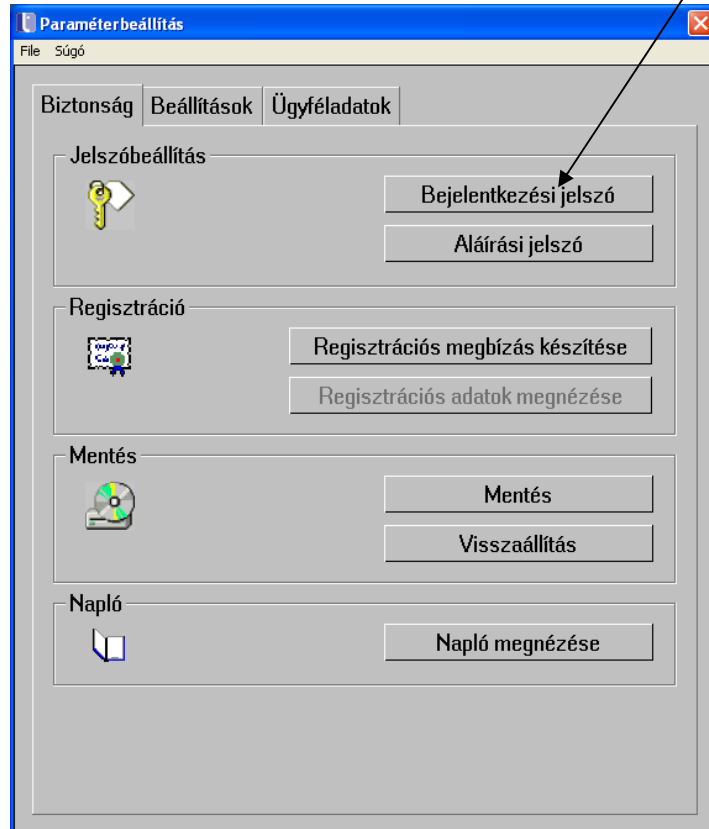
Paraméterbeállítás

File Súgó

Biztonság Beállítások Ügyféladatok

Jelszóbeállítás

Bejelentkezési jelszó

Aláírási jelszó

Regisztráció

Regisztrációs megbízás készítése

Regisztrációs adatok megnézése

Mentés

Mentés

Visszaállítás

Napló

Napló megnézése